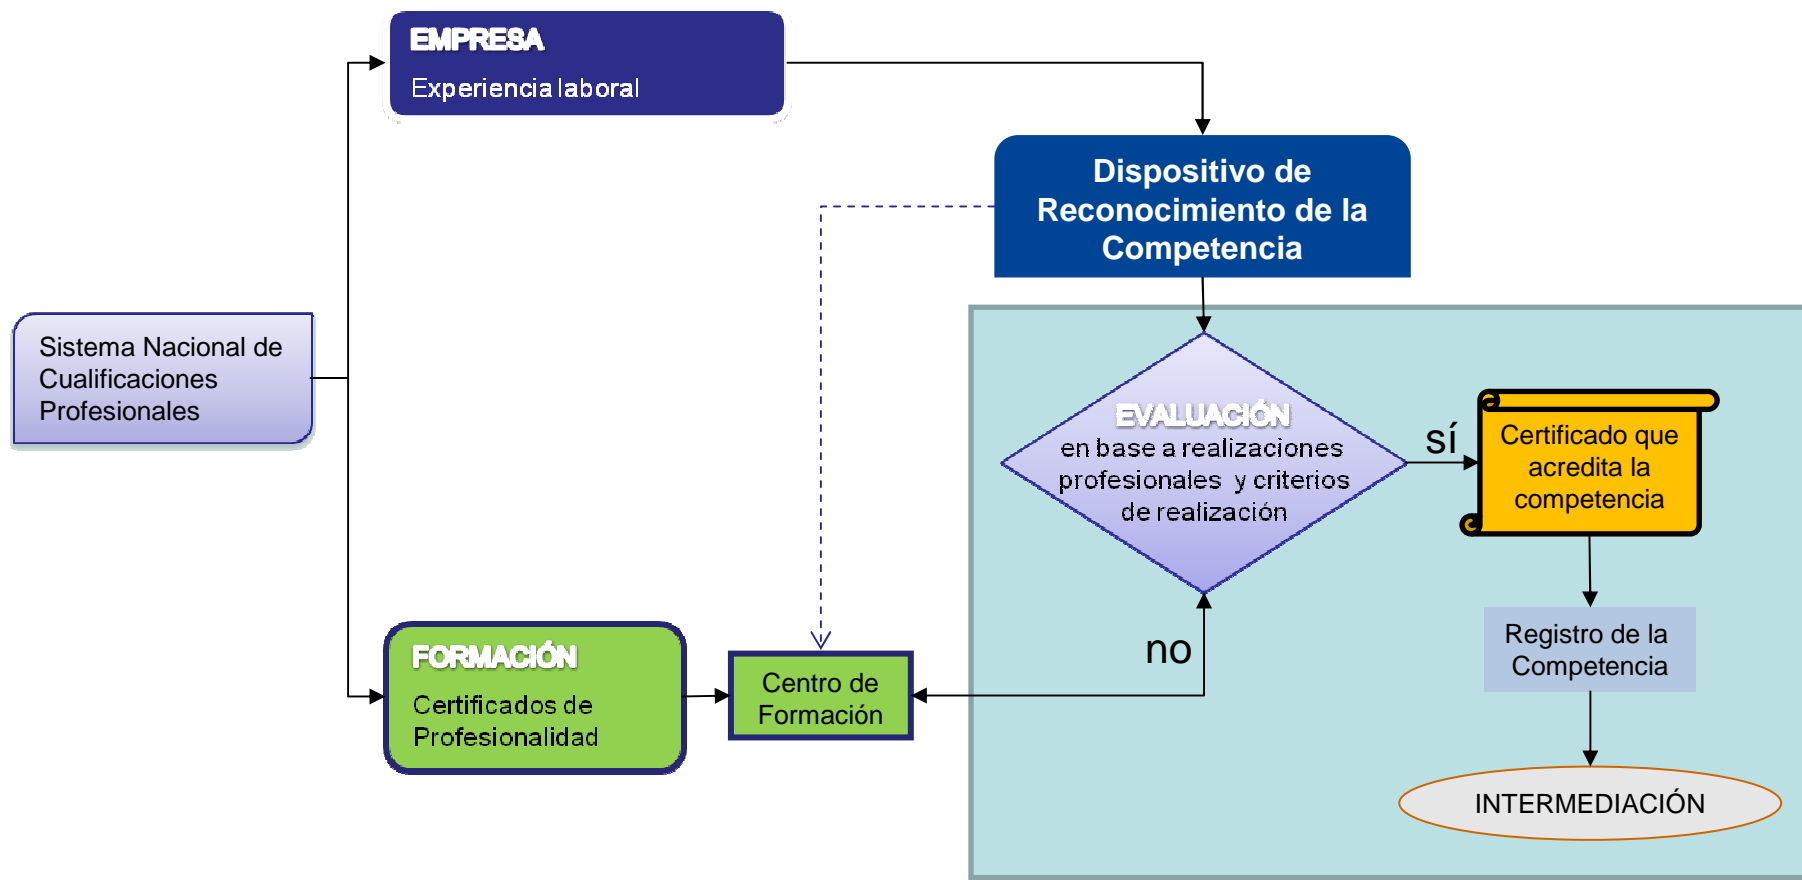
EMPRESA
Experiencia laboral

Dispositivo de Reconocimiento de la Competencia

Sistema Nacional de Cualificaciones Profesionales

EVALUACIÓN
en base a realizaciones profesionales y criterios de realización

sí

Certificado que acredita la competencia

Registro de la Competencia

INTERMEDIACIÓN

no

FORMACIÓN
Certificados de Profesionalidad

Centro de Formación